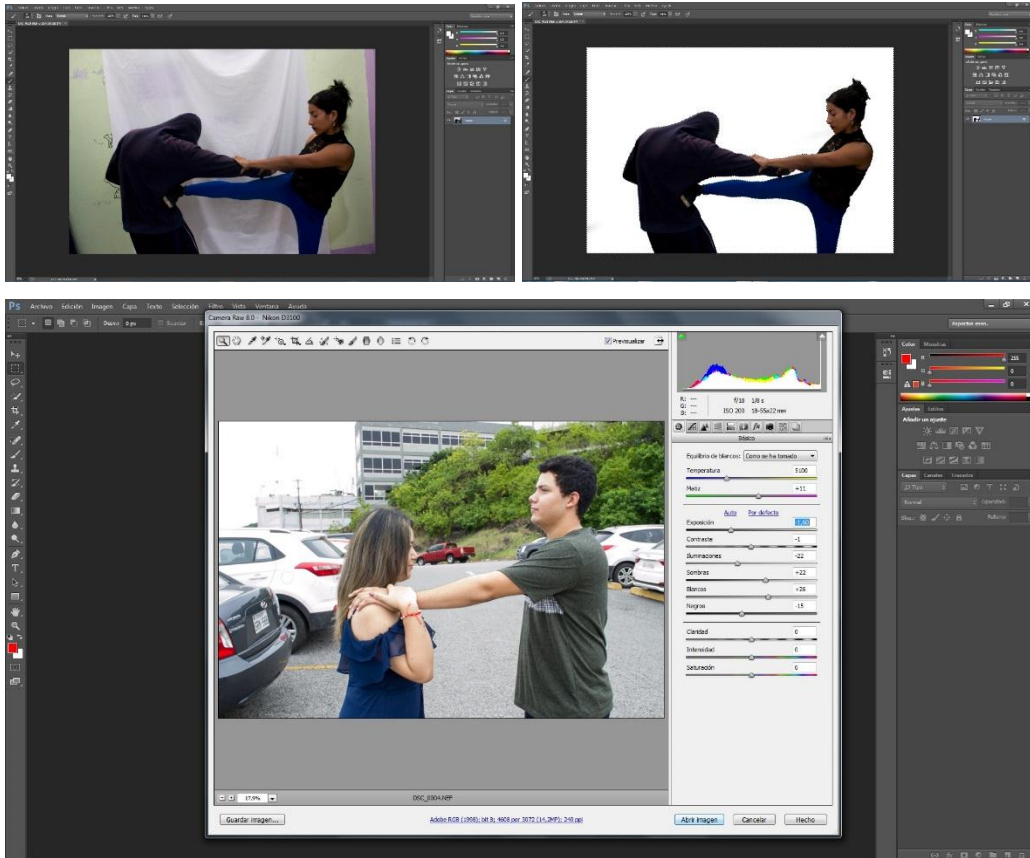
Ps Archivo Edición Imagen Capa Texto Selección Filtro Vista Ventana Ayuda

Desvan. 0 px

Aspectos esen.

Camera Raw 8.0 - Nikon D3100

Previsualizar

R: ---
G: ---
B: ---

f/10 1/8 s
ISO 200 18-55@22 mm

Básico

Equilibrio de blancos: Como se ha tomado

Temperatura 5100

Matiz +11

Auto Por defecto

Exposición -1,60

Contraste -1

Iluminaciones -22

Sombras +22

Blancos +26

Negros -15

Claridad 0

Intensidad 0

Saturación 0

17,9%

DSC_0304.NEF

Guardar imagen...

Adobe RGB (1998); 8 bit; 4608 por 3072 (14,2MP); 240 ppi

Abrir imagen

Cancelar

Hecho

Color Muestras

255

0

0

Ajustes Estilos

Añadir un ajuste

Capas Canales Trazados

Normal

Opacidad:

Bloq.:

Relleno: